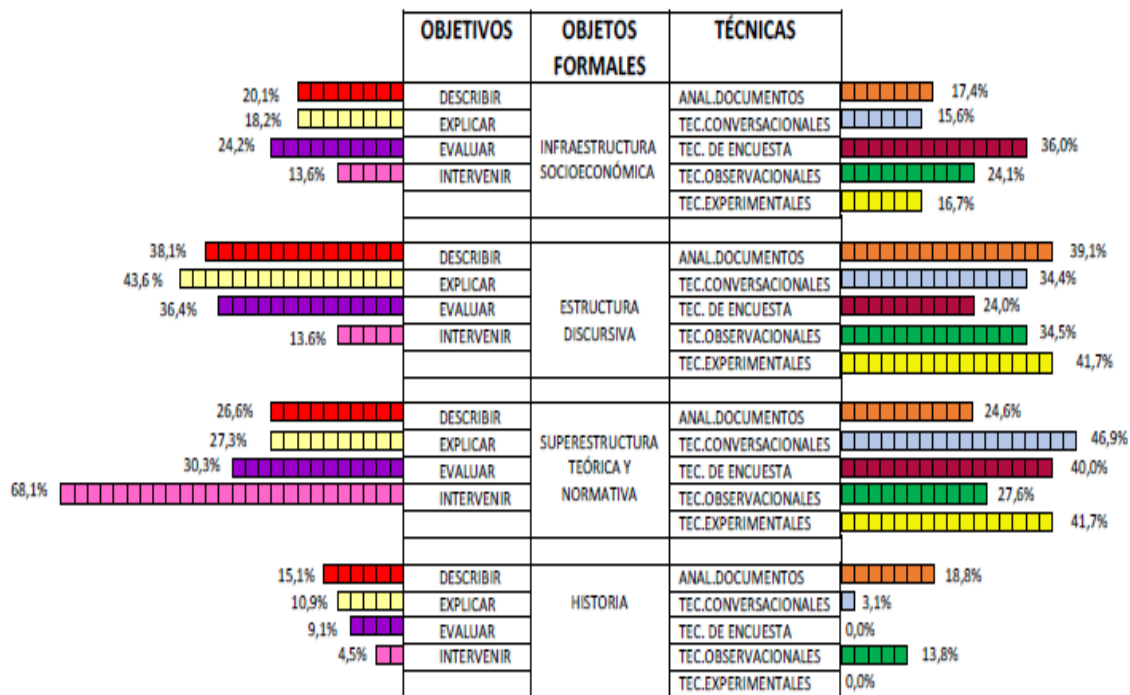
| | OBJETIVOS | OBJETOS FORMALES | TÉCNICAS | |
|---|---|---|---|---|
| 20,1% | DESCRIBIR | INFRAESTRUCTURA SOCIOECONÓMICA | ANAL.DOCUMENTOS | 17,4% |
| 18,2% | EXPLICAR | | TEC.CONVERSACIONALES | 15,6% |
| 24,2% | EVALUAR | | TEC. DE ENCUESTA | 36,0% |
| 13,6% | INTERVENIR | | TEC.OBSERVACIONALES | 24,1% |
| | | | TEC.EXPERIMENTALES | 16,7% |
| 38,1% | DESCRIBIR | ESTRUCTURA DISCURSIVA | ANAL.DOCUMENTOS | 39,1% |
| 43,6 % | EXPLICAR | | TEC.CONVERSACIONALES | 34,4% |
| 36,4% | EVALUAR | | TEC. DE ENCUESTA | 24,0% |
| 13.6% | INTERVENIR | | TEC.OBSERVACIONALES | 34,5% |
| | | | TEC.EXPERIMENTALES | 41,7% |
| 26,6% | DESCRIBIR | SUPERESTRUCTURA TEÓRICA Y NORMATIVA | ANAL.DOCUMENTOS | 24,6% |
| 27,3% | EXPLICAR | | TEC.CONVERSACIONALES | 46,9% |
| 30,3% | EVALUAR | | TEC. DE ENCUESTA | 40,0% |
| 68,1% | INTERVENIR | | TEC.OBSERVACIONALES | 27,6% |
| | | | TEC.EXPERIMENTALES | 41,7% |
| 15,1% | DESCRIBIR | HISTORIA | ANAL.DOCUMENTOS | 18,8% |
| 10,9% | EXPLICAR | | TEC.CONVERSACIONALES | 3,1% |
| 9,1% | EVALUAR | | TEC. DE ENCUESTA | 0,0% |
| 4,5% | INTERVENIR | | TEC.OBSERVACIONALES | 13,8% |
| | | | TEC.EXPERIMENTALES | 0,0% |